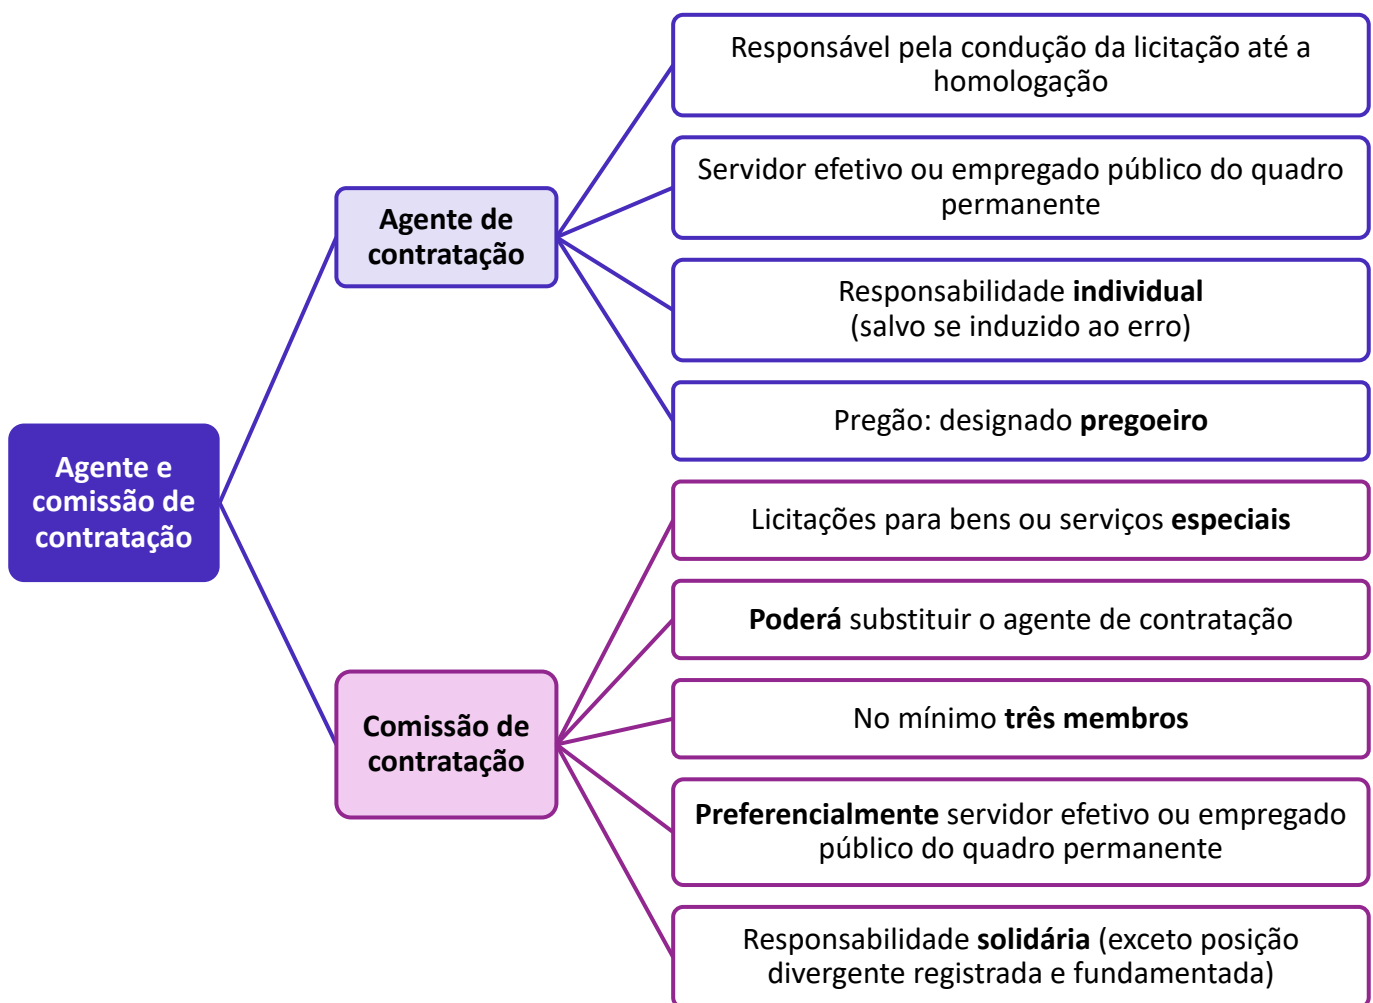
Agente e comissão de contratação

Agente de contratação

Responsável pela condução da licitação até a homologação

Servidor efetivo ou empregado público do quadro permanente

Responsabilidade **individual**
(salvo se induzido ao erro)

Pregão: designado **pregoeiro**

Comissão de contratação

Licitações para bens ou serviços **especiais**

**Poderá** substituir o agente de contratação

No mínimo **três membros**

**Preferencialmente** servidor efetivo ou empregado público do quadro permanente

Responsabilidade **solidária** (exceto posição divergente registrada e fundamentada)